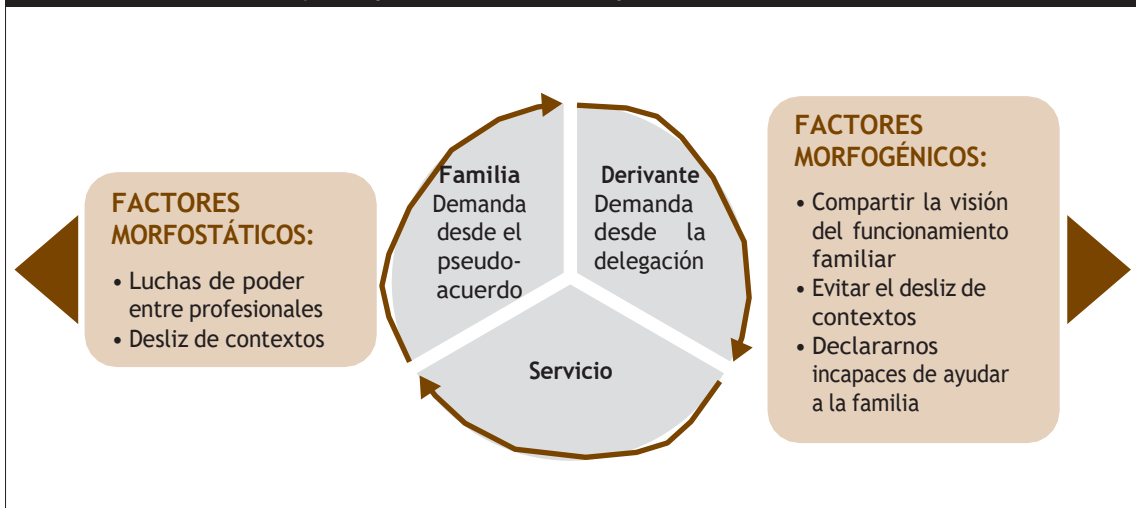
FACTORES MORFOSTÁTICOS:

• Luchas de poder entre profesionales
• Desliz de contextos

Familia
Demanda desde el pseudo-acuerdo

Derivante
Demanda desde la delegación

Servicio

FACTORES MORFOGÉNICOS:

• Compartir la visión del funcionamiento familiar
• Evitar el desliz de contextos
• Declararnos incapaces de ayudar a la familia